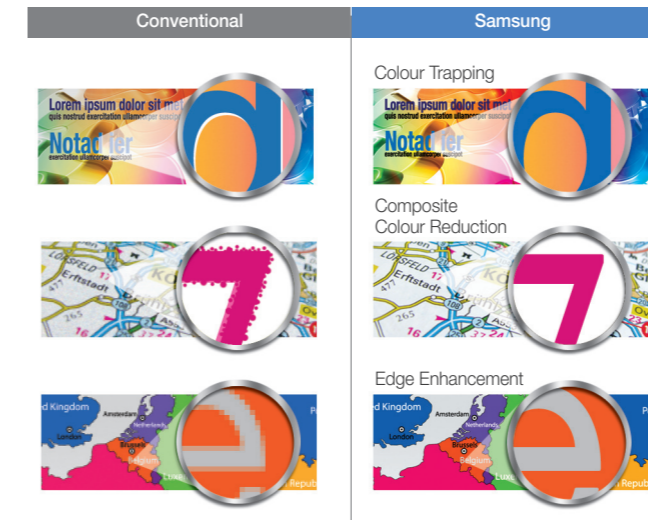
Conventional

Samsung

Colour Trapping

Lorem ipsum dolor sit met
quis nostrud exercitation ullamcorper suscipit
Notac ier
exercitation ullamcorper suscipit

Lorem ipsum dolor sit
quis nostrud exercitation ullamcorper suscipit
Notac
exercitation ullamcorper suscipit

Composite Colour Reduction

LOSFELD
Erftstadt
265
16

LOSFELD
Erftstadt
265
16

Edge Enhancement

d Kingdom
Amsterdam
Netherlands
London
Brussels
Belgium
Lux

d Kingdom
Amsterdam
Netherlands
London
Brussels
Belgium
Republ